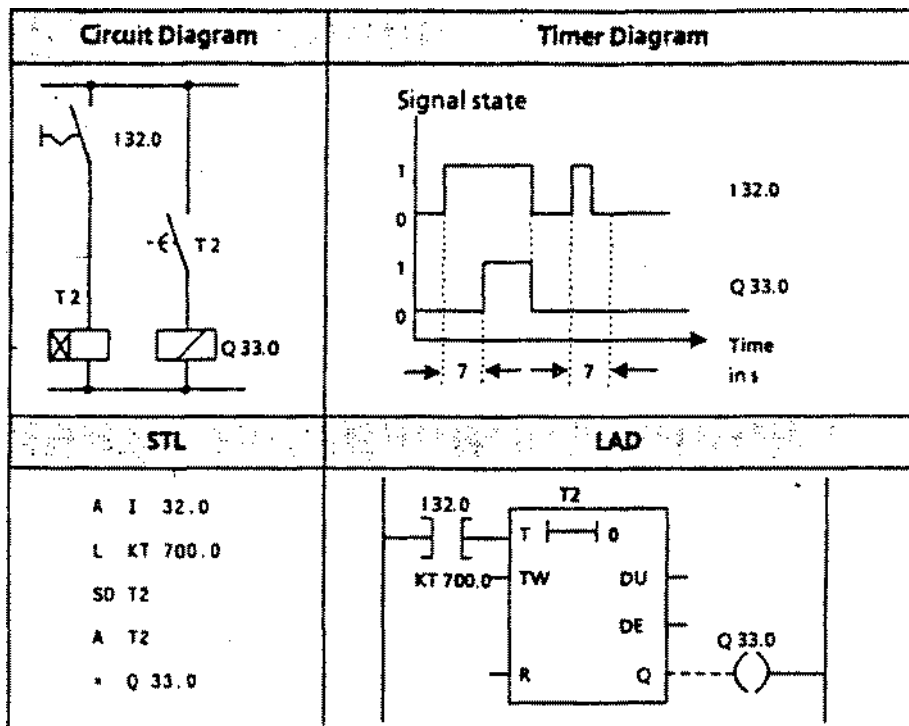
| Circuit Diagram | Timer Diagram |
|---|---|
| I 32.0<br>T 2<br>T 2<br>Q 33.0 | Signal state<br>1<br>0<br>I 32.0<br>1<br>0<br>Q 33.0<br>Time in s<br>7<br>7 |
| **STL** | **LAD** |
| A I 32.0<br>L KT 700.0<br>SO T2<br>A T2<br>= Q 33.0 | I 32.0<br>T2<br>T 0<br>KT 700.0 TW<br>DU<br>DE<br>R<br>Q<br>Q 33.0 |